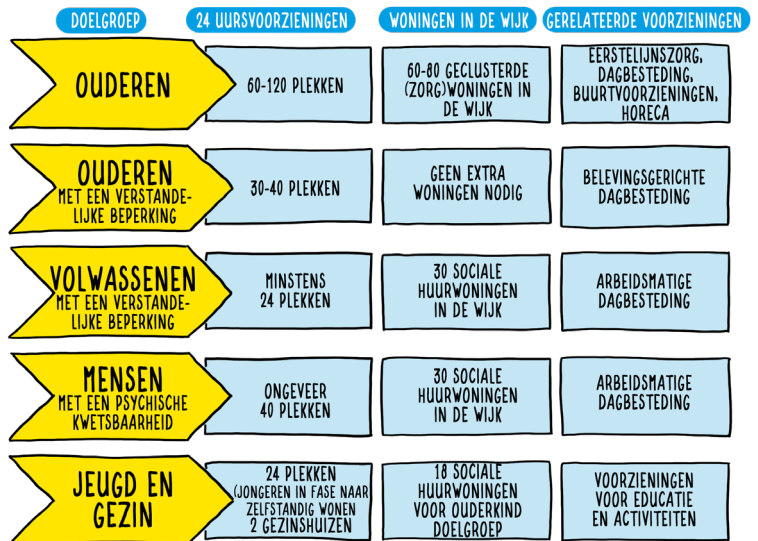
| DOELGROEP | 24 UURSVOORZIENINGEN | WONINGEN IN DE WIJK | GERELATEERDE VOORZIENINGEN |
|---|---|---|---|
| OUDEREN | 60-120 PLEKKEN | 60-80 GECLUSTERDE (ZORG)WONINGEN IN DE WIJK | EERSTELIJNSZORG, DAGBESTEDING, BUURTVOORZIENINGEN, HORECA |
| OUDEREN MET EEN VERSTANDELIJKE BEPERKING | 30-40 PLEKKEN | GEEN EXTRA WONINGEN NODIG | BELEVINGSGERICHTE DAGBESTEDING |
| VOLWASSENEN MET EEN VERSTANDELIJKE BEPERKING | MINSTENS 24 PLEKKEN | 30 SOCIALE HUURWONINGEN IN DE WIJK | ARBEIDSMATIGE DAGBESTEDING |
| MENSEN MET EEN PSYCHISCHE KWETSBAARHEID | ONGEVEER 40 PLEKKEN | 30 SOCIALE HUURWONINGEN IN DE WIJK | ARBEIDSMATIGE DAGBESTEDING |
| JEUGD EN GEZIN | 24 PLEKKEN (JONGEREN IN FASE NAAR ZELFSTANDIG WONEN 2 GEZINSHUIZEN | 18 SOCIALE HUURWONINGEN VOOR OUDERKIND DOELGROEP | VOORZIENINGEN VOOR EDUCATIE EN ACTIVITEITEN |